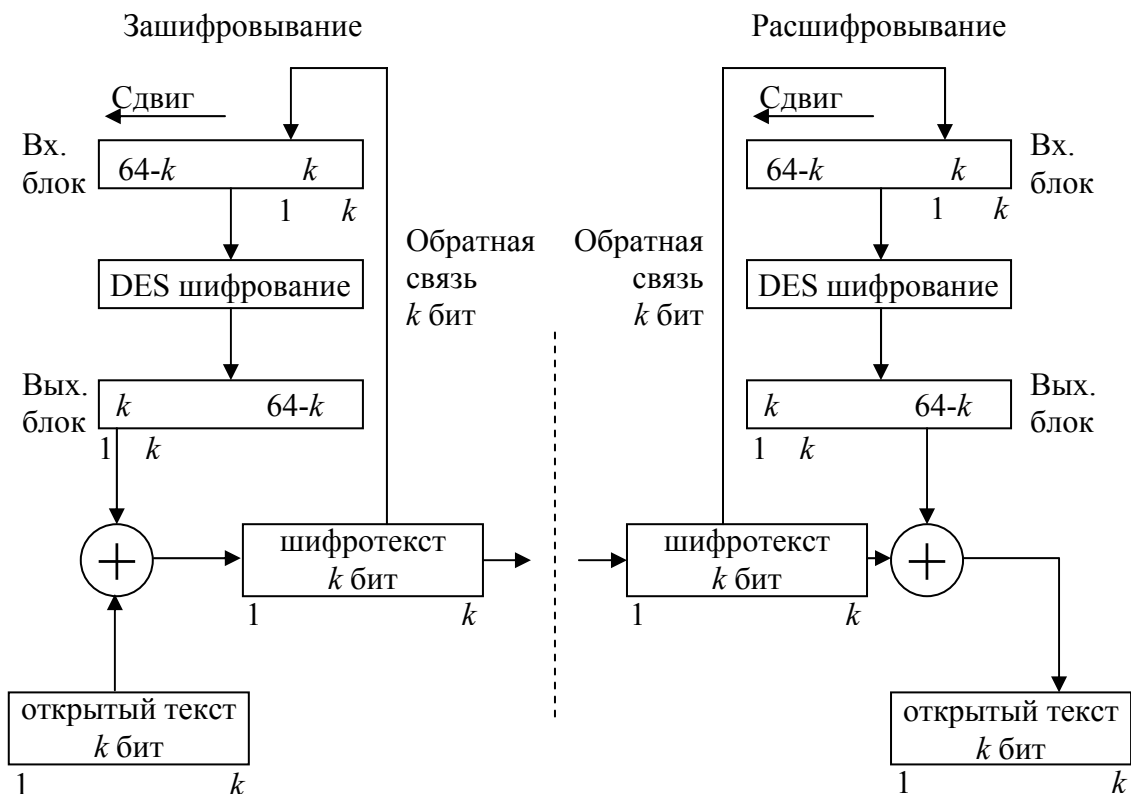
Зашифровывание

Расшифровывание

Сдвиг

Вх. блок

64-$k$ $k$

1 $k$

DES шифрование

Вых. блок

$k$ 64-$k$

1 $k$

Обратная связь $k$ бит

шифротекст $k$ бит

1 $k$

открытый текст $k$ бит

1 $k$

Обратная связь $k$ бит

Сдвиг

64-$k$ $k$

Вх. блок

1 $k$

DES шифрование

$k$ 64-$k$

Вых. блок

1 $k$

шифротекст $k$ бит

1 $k$

открытый текст $k$ бит

1 $k$